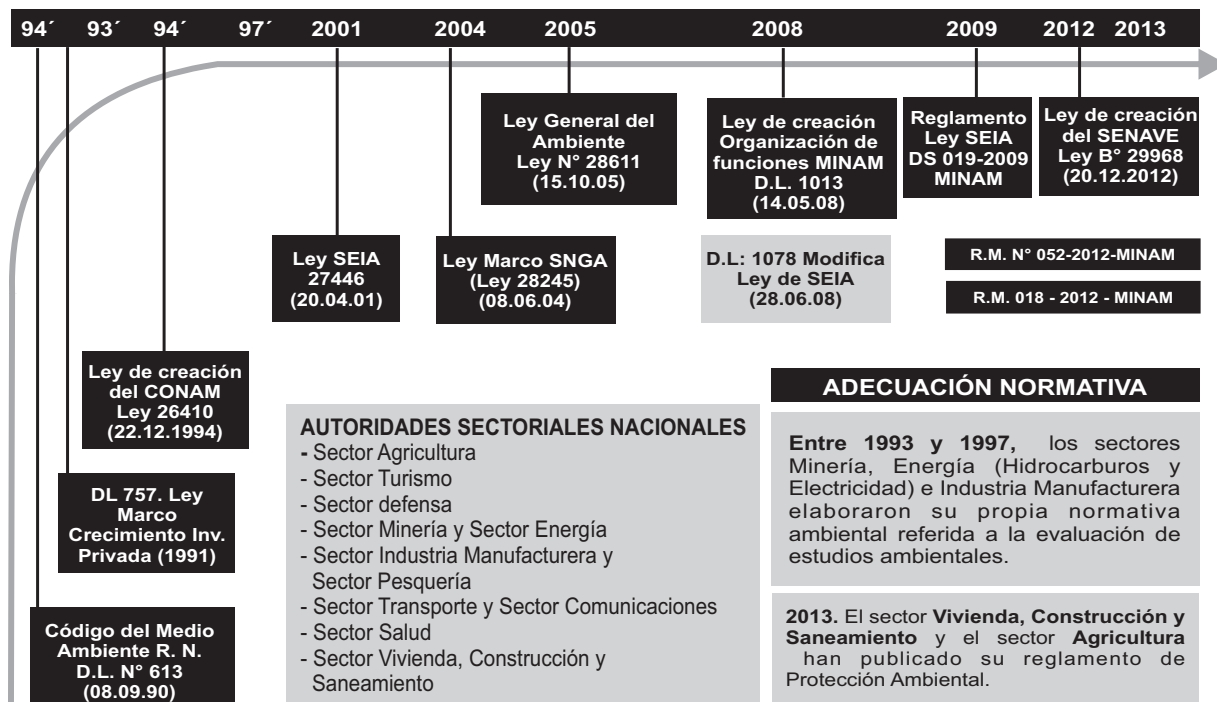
94´ 93´ 94´ 97´ 2001 2004 2005 2008 2009 2012 2013

Ley General del Ambiente Ley N° 28611 (15.10.05)

Ley de creación Organización de funciones MINAM D.L. 1013 (14.05.08)

Reglamento Ley SEIA DS 019-2009 MINAM

Ley de creación del SENAVE Ley B° 29968 (20.12.2012)

Ley SEIA 27446 (20.04.01)

Ley Marco SNGA (Ley 28245) (08.06.04)

D.L: 1078 Modifica Ley de SEIA (28.06.08)

R.M. N° 052-2012-MINAM

R.M. 018 - 2012 - MINAM

Ley de creación del CONAM Ley 26410 (22.12.1994)

ADECUACIÓN NORMATIVA

AUTORIDADES SECTORIALES NACIONALES
- Sector Agricultura
- Sector Turismo
- Sector defensa
- Sector Minería y Sector Energía
- Sector Industria Manufacturera y Sector Pesquería
- Sector Transporte y Sector Comunicaciones
- Sector Salud
- Sector Vivienda, Construcción y Saneamiento

Entre 1993 y 1997, los sectores Minería, Energía (Hidrocarburos y Electricidad) e Industria Manufacturera elaboraron su propia normativa ambiental referida a la evaluación de estudios ambientales.

DL 757. Ley Marco Crecimiento Inv. Privada (1991)

2013. El sector Vivienda, Construcción y Saneamiento y el sector Agricultura han publicado su reglamento de Protección Ambiental.

Código del Medio Ambiente R. N. D.L. N° 613 (08.09.90)